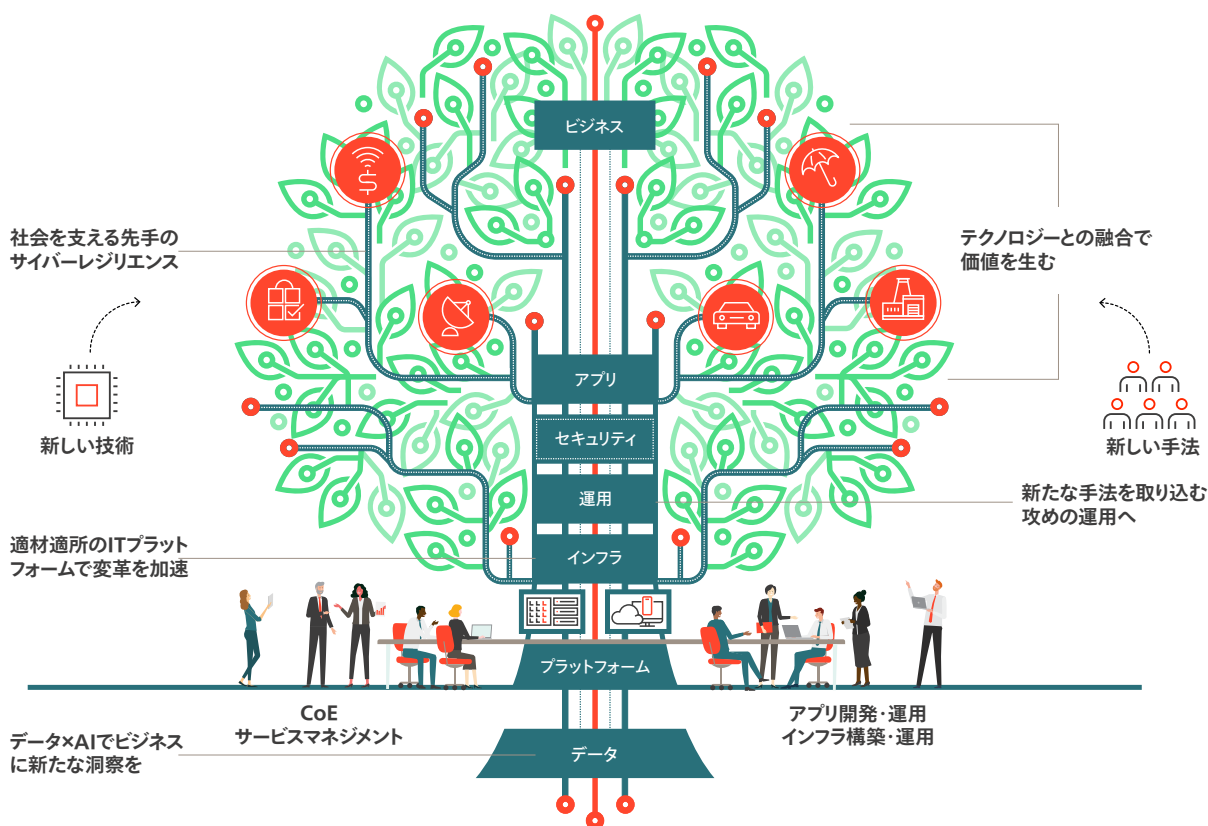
ビジネス

社会を支える先手のサイバーレジリエンス

新しい技術

テクノロジーとの融合で価値を生む

新しい手法

アプリ

セキュリティ

運用

新たな手法を取り込む攻めの運用へ

適材適所のITプラットフォームで変革を加速

インフラ

プラットフォーム

CoE
サービスマネジメント

アプリ開発・運用
インフラ構築・運用

データ×AIでビジネスに新たな洞察を

データ